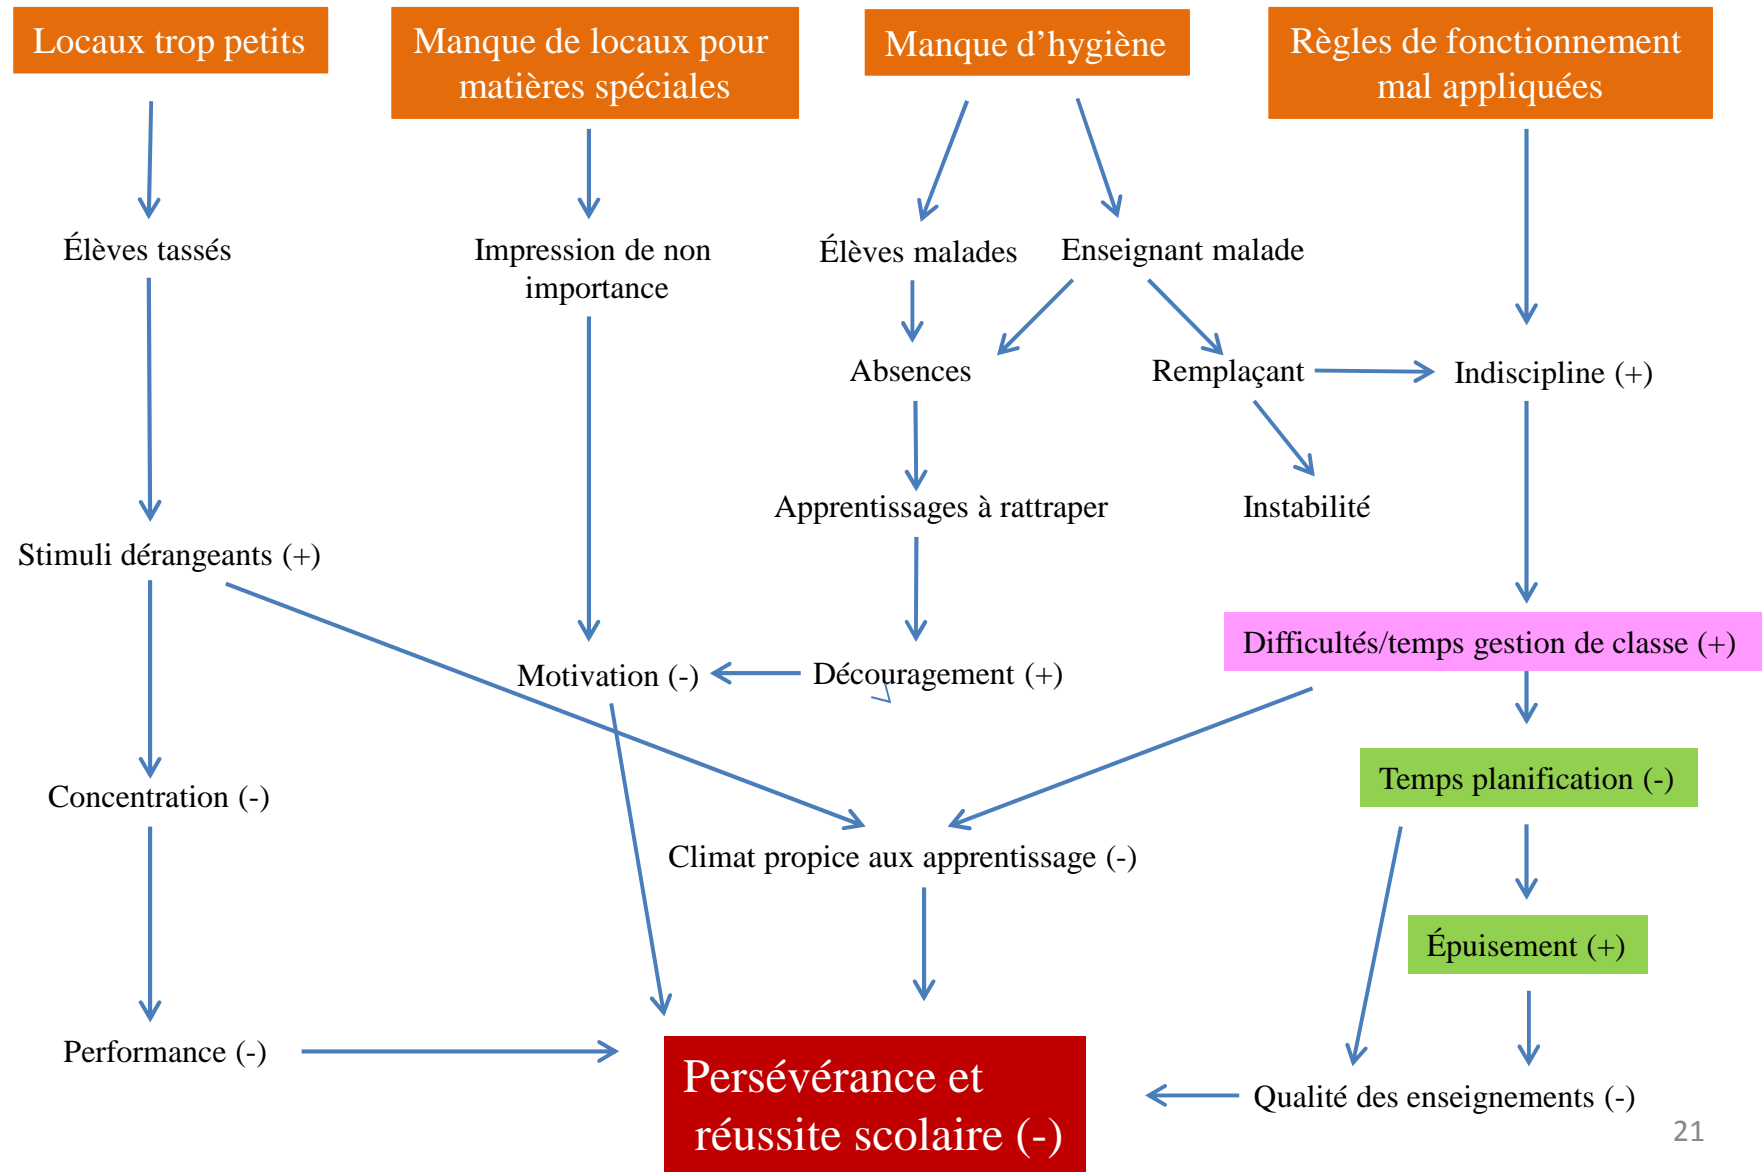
Locaux trop petits

Manque de locaux pour matières spéciales

Manque d’hygiène

Règles de fonctionnement mal appliquées

Élèves tassés

Impression de non importance

Élèves malades

Enseignant malade

Absences

Remplaçant

Indiscipline (+)

Apprentissages à rattraper

Instabilité

Stimuli dérangeants (+)

Difficultés/temps gestion de classe (+)

Motivation (-)

Découragement (+)

Temps planification (-)

Concentration (-)

Climat propice aux apprentissage (-)

Épuisement (+)

Performance (-)

Persévérance et réussite scolaire (-)

Qualité des enseignements (-)

21